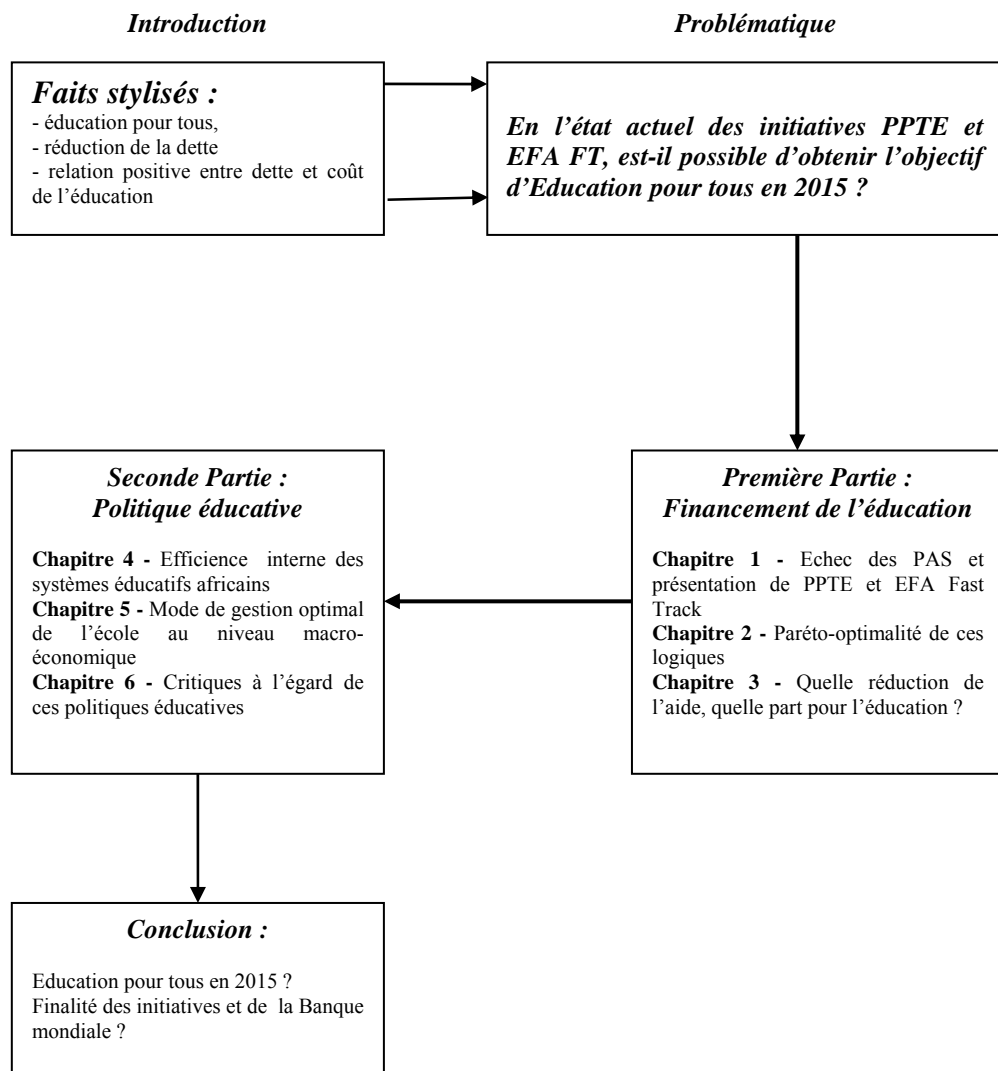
*Introduction*

*Problématique*

***Faits stylisés :***
- éducation pour tous,
- réduction de la dette
- relation positive entre dette et coût de l'éducation

***En l'état actuel des initiatives PPTE et EFA FT, est-il possible d'obtenir l'objectif d'Education pour tous en 2015 ?***

*Seconde Partie :*
*Politique éducative*

**Chapitre 4 -** Efficience interne des systèmes éducatifs africains
**Chapitre 5 -** Mode de gestion optimal de l'école au niveau macroéconomique
**Chapitre 6 -** Critiques à l'égard de ces politiques éducatives

*Première Partie :*
*Financement de l'éducation*

**Chapitre 1 -** Echec des PAS et présentation de PPTE et EFA Fast Track
**Chapitre 2 -** Paréto-optimalité de ces logiques
**Chapitre 3 -** Quelle réduction de l'aide, quelle part pour l'éducation ?

*Conclusion :*

Education pour tous en 2015 ?
Finalité des initiatives et de la Banque mondiale ?